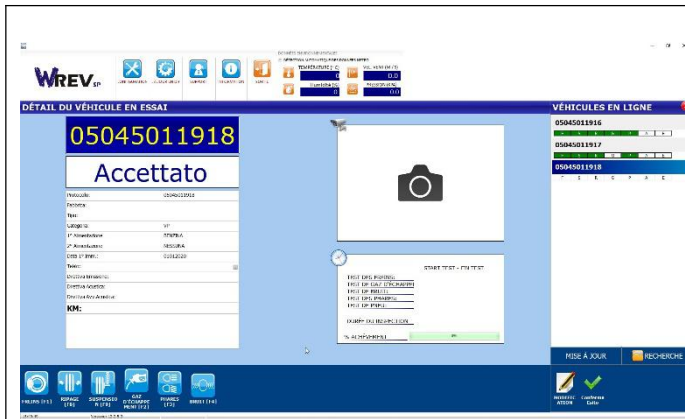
WREV SP

TEMPÉRATURE (°C)
VAL. VENT (M/S)
0.0
HUMIDITÉ (%)
0
PRESSION (hPa)
0.0

DÉTAIL DU VÉHICULE EN ESSAI

05045011918

Accettato

Protocollo: 05045011918
Cotego: VP
1° Immatricolazione: 2018
2° Immatricolazione: MESSINA
Data 1° Imm.: 01012020

KM:

START TEST - EN TEST
TEST DE FREINS
TEST DE GAZ D'ÉCHAPPEMENT
TEST DE BRUIT
TEST DE PHARES
TEST DE PSPL
DURÉE DE L'INSPECTION
% ACHÈVEMENT

VÉHICULES EN LIGNE
05045011916
05045011917
05045011918

MISE À JOUR
RECHERCHE

FREINS (F1)
RIPAGE (F8)
SUSPENSION (F9)
GAZ D'ÉCHAPPEMENT (F2)
PHARES (F3)
BRUIT (F4)
Confirme Date